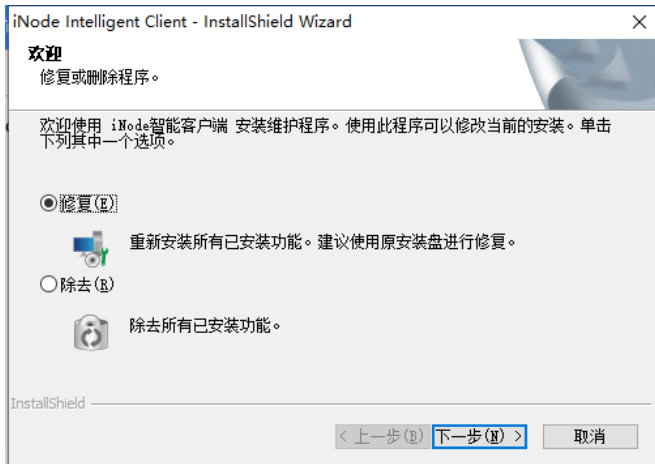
iNode Intelligent Client - InstallShield Wizard

欢迎
修复或删除程序。

欢迎使用 iNode智能客户端 安装维护程序。使用此程序可以修改当前的安装。单击下列其中一个选项。

修复(E)

重新安装所有已安装功能。建议使用原安装盘进行修复。

除去(R)

除去所有已安装功能。

InstallShield

< 上一步(B) 下一步(N) > 取消